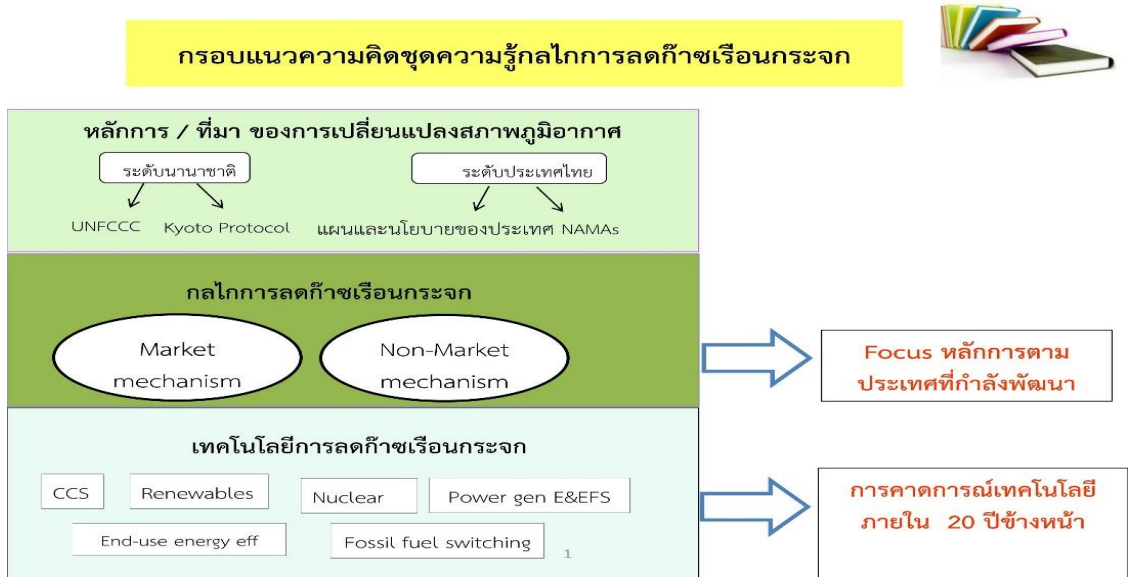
กรอบแนวความคิดชุดความรู้กลไกการลดก๊าซเรือนกระจก

หลักการ / ที่มา ของการเปลี่ยนแปลงสภาพภูมิอากาศ

ระดับนานาชาติ

UNFCCC

Kyoto Protocol

ระดับประเทศไทย

แผนและนโยบายของประเทศ

NAMAs

กลไกการลดก๊าซเรือนกระจก

Market mechanism

Non-Market mechanism

Focus หลักการตามประเทศที่กำลังพัฒนา

เทคโนโลยีการลดก๊าซเรือนกระจก

CCS

Renewables

Nuclear

Power gen E&EFS

End-use energy eff

Fossil fuel switching

1

การคาดการณ์เทคโนโลยีภายใน 20 ปีข้างหน้า